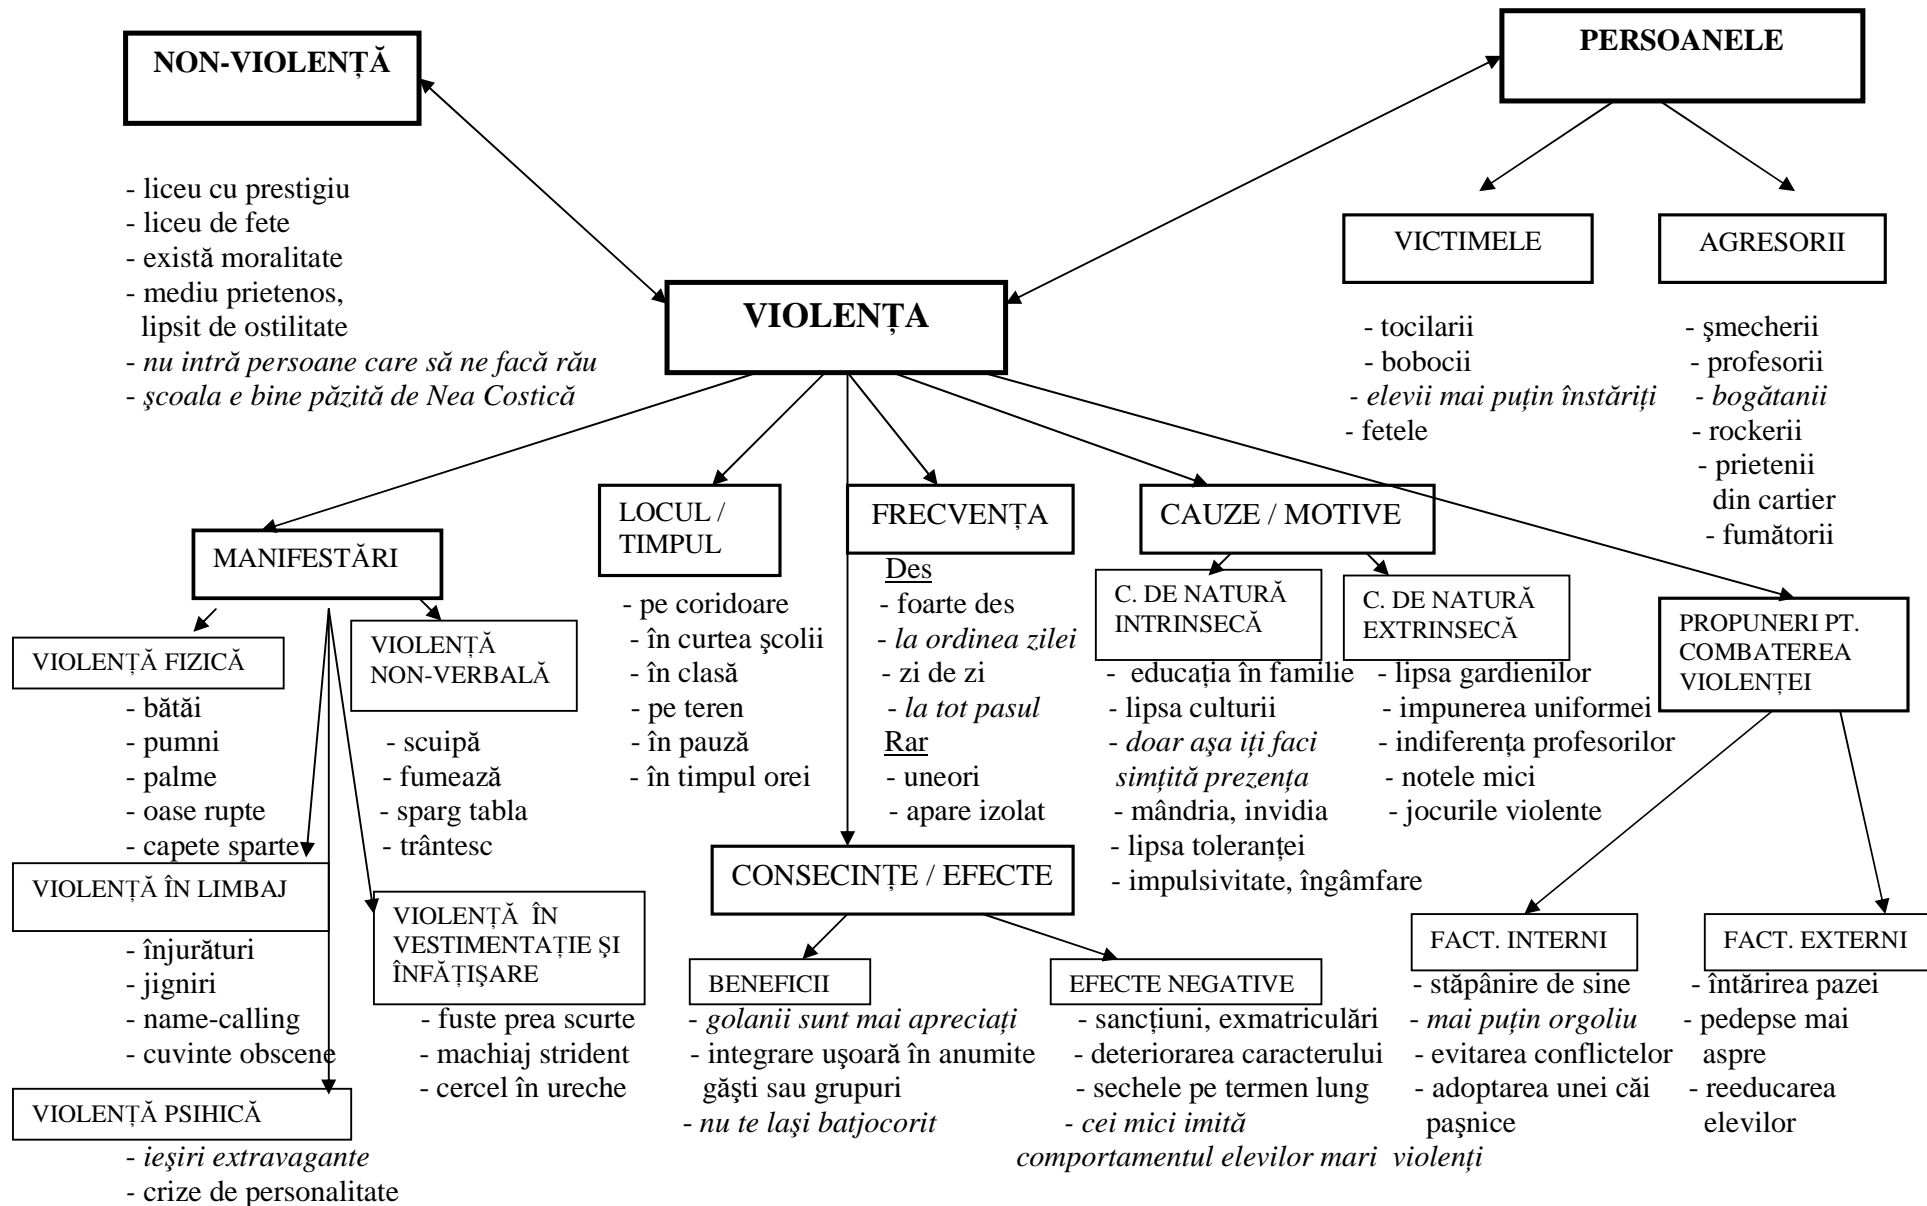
NON-VIOLENȚĂ

- liceu cu prestigiu
- liceu de fete
- există moralitate
- mediu prietenos, lipsit de ostilitate
- *nu intră persoane care să ne facă rău*
- *şcoala e bine păzită de Nea Costică*

PERSOANELE

VICTIMELE

- tocilarii
- bobocii
- *elevii mai puțin înstăriți*
- fetele

AGRESORII

- şmecherii
- profesorii
- *bogătanii*
- rockerii
- prietenii din cartier
- fumătorii

VIOLENȚA

MANIFESTĂRI

VIOLENȚĂ FIZICĂ

- bătăi
- pumni
- palme
- oase rupte
- capete sparte

VIOLENȚĂ ÎN LIMBAJ

- înjurături
- jigniri
- name-calling
- cuvinte obscene

VIOLENȚĂ PSIHICĂ

- *ieşiri extravagante*
- crize de personalitate

VIOLENȚĂ NON-VERBALĂ

- scuipă
- fumează
- sparg tabla
- trântesc

VIOLENȚĂ ÎN VESTIMENTAȚIE ŞI ÎNFĂȚIŞARE

- fuste prea scurte
- machiaj strident
- cercel în ureche

LOCUL / TIMPUL

- pe coridoare
- în curtea şcolii
- în clasă
- pe teren
- în pauză
- în timpul orei

FRECVENȚA

Des
- foarte des
- *la ordinea zilei*
- zi de zi
- *la tot pasul*

Rar
- uneori
- apare izolat

CONSECINȚE / EFECTE

BENEFICII

- *golanii sunt mai apreciați*
- integrare uşoară în anumite găşti sau grupuri
- *nu te laşi batjocorit*

EFECTE NEGATIVE

- sancțiuni, exmatriculări
- deteriorarea caracterului
- sechele pe termen lung
- *cei mici imită comportamentul elevilor mari violenți*

CAUZE / MOTIVE

C. DE NATURĂ INTRINSECĂ

- educația în familie
- lipsa culturii
- *doar aşa iți faci simțită prezența*
- mândria, invidia
- lipsa toleranței
- impulsivitate, îngâmfare

C. DE NATURĂ EXTRINSECĂ

- lipsa gardienilor
- impunerea uniformei
- indiferența profesorilor
- notele mici
- jocurile violente

PROPUNERI PT. COMBATEREA VIOLENȚEI

FACT. INTERNI

- stăpânire de sine
- *mai puțin orgoliu*
- evitarea conflictelor
- adoptarea unei căi paşnice

FACT. EXTERNI

- întărirea pazei
- pedepse mai aspre
- reeducarea elevilor